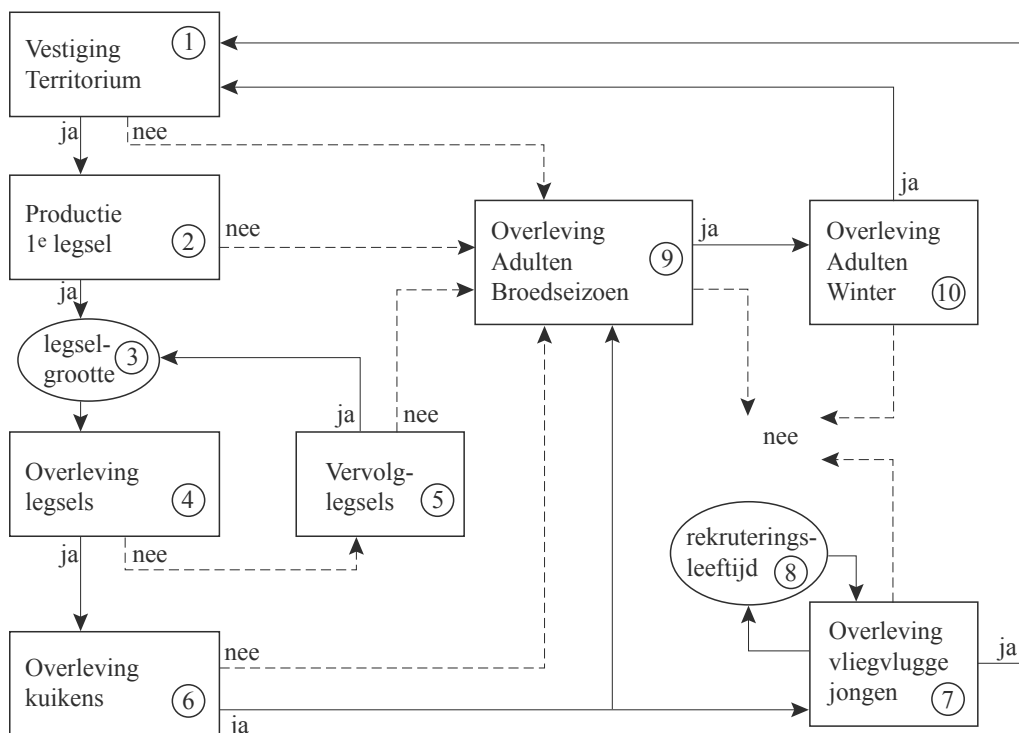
Vestiging Territorium ①

ja

nee

Productie 1ᵉ legsel ②

nee

ja

legsel-grootte ③

Overleving legsels ④

ja

nee

Vervolg-legsels ⑤

ja

nee

Overleving kuikens ⑥

nee

ja

Overleving Adulten Broedseizoen ⑨

ja

Overleving Adulten Winter ⑩

ja

nee

rekruterings-leeftijd ⑧

Overleving vliegvlugge jongen ⑦

ja